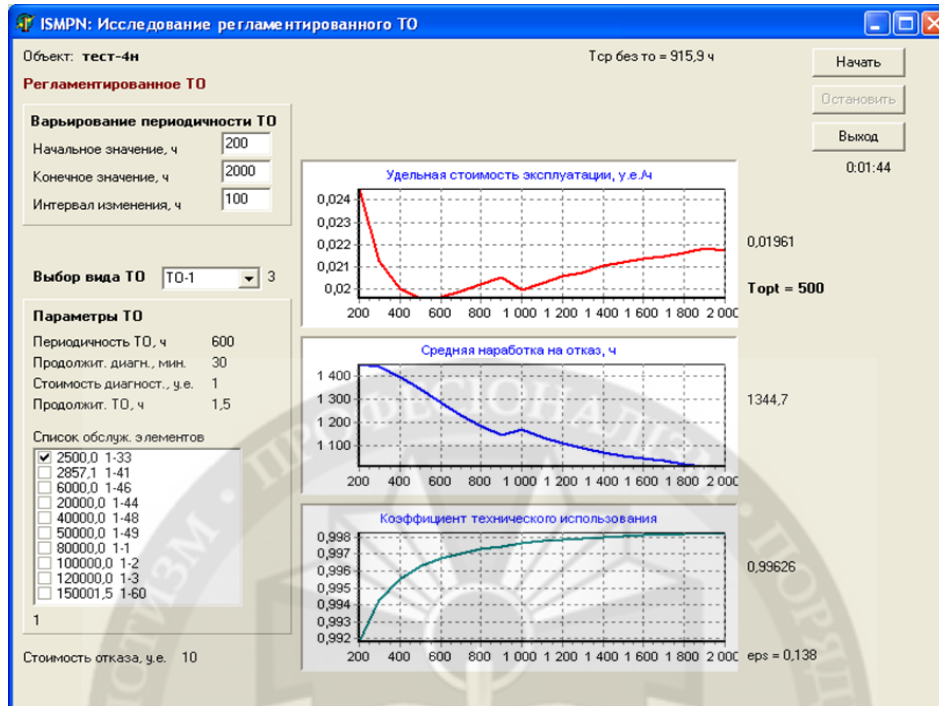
ISMPN: Исследование регламентированного ТО

Объект: тест-4н

Тср без то = 915,9 ч

Начать

Остановить

Выход

0:01:44

Регламентированное ТО

Варьирование периодичности ТО

Начальное значение, ч 200

Конечное значение, ч 2000

Интервал изменения, ч 100

Выбор вида ТО ТО-1 3

Параметры ТО

Периодичность ТО, ч 600

Продолжит. диагн., мин. 30

Стоимость диагност., у.е. 1

Продолжит. ТО, ч 1,5

Список обслуж. элементов

2500,0 1-33
2857,1 1-41
6000,0 1-46
20000,0 1-44
40000,0 1-48
50000,0 1-49
80000,0 1-1
100000,0 1-2
120000,0 1-3
150001,5 1-60

1

Стоимость отказа, у.е. 10

Удельная стоимость эксплуатации, у.е./ч

0,024
0,023
0,022
0,021
0,02

200 400 600 800 1 000 1 200 1 400 1 600 1 800 2 000

0,01961

Topt = 500

Средняя наработка на отказ, ч

1 400
1 300
1 200
1 100

200 400 600 800 1 000 1 200 1 400 1 600 1 800 2 000

1344,7

Коэффициент технического использования

0,998
0,997
0,996
0,995
0,994
0,993
0,992

200 400 600 800 1 000 1 200 1 400 1 600 1 800 2 000

0,99626

eps = 0,138